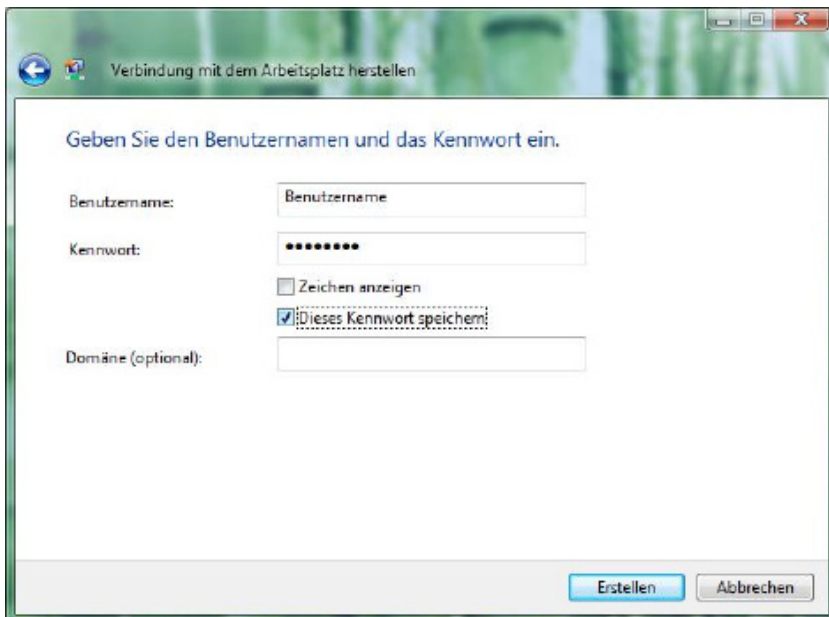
Verbindung mit dem Arbeitsplatz herstellen

Geben Sie den Benutzernamen und das Kennwort ein.

Benutzername: Benutzername

Kennwort: •••••••••

Zeichen anzeigen

Dieses Kennwort speichern

Domäne (optional):

Erstellen Abbrechen